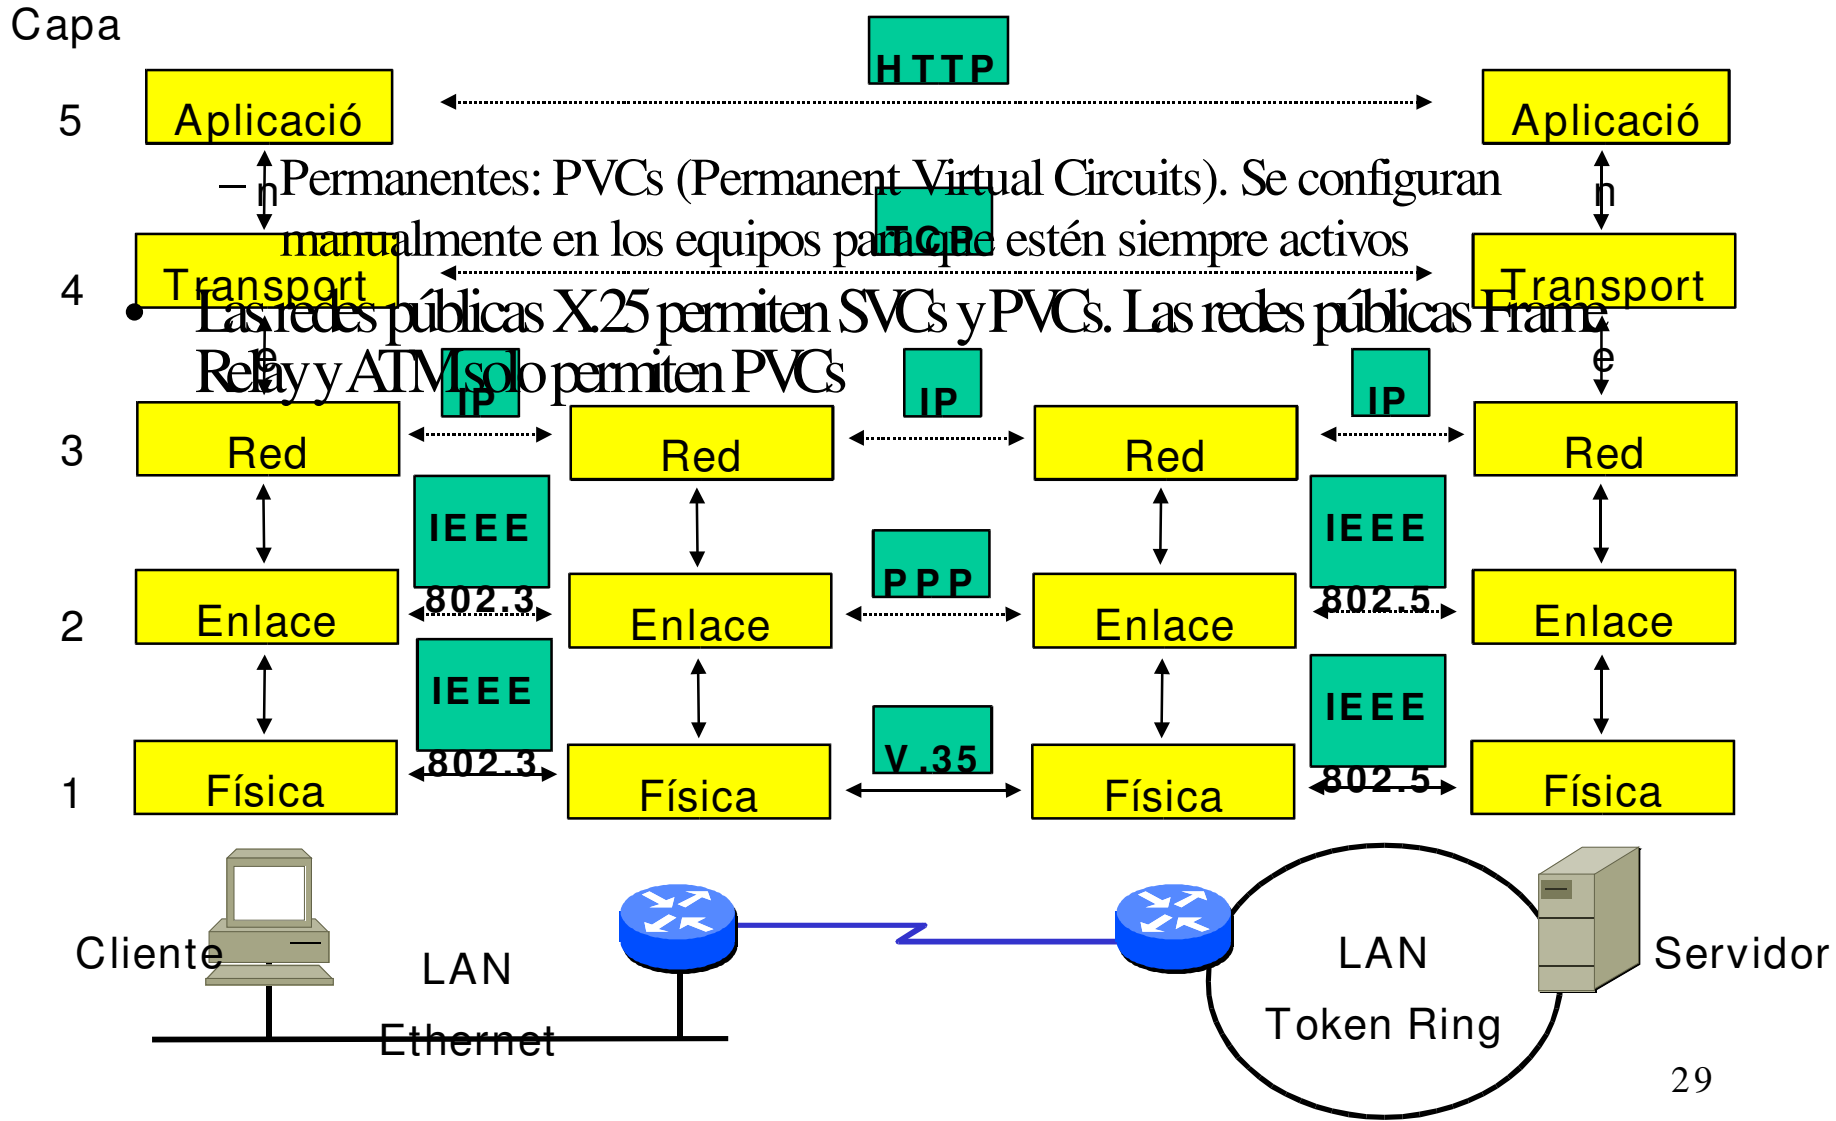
Capa

HTTP

5 Aplicació n

Aplicació n

– Permanentes: PVCs (Permanent Virtual Circuits). Se configuran manualmente en los equipos para que estén siempre activos

TCP

4 Transport e

Transport e

• Las redes públicas X.25 permiten SVCs y PVCs. Las redes públicas Frame Relay y ATM solo permiten PVCs

IP

IP

IP

3 Red

Red

Red

Red

IEEE 802.3

PPP

IEEE 802.5

2 Enlace

Enlace

Enlace

Enlace

IEEE 802.3

V.35

IEEE 802.5

1 Física

Física

Física

Física

Cliente

LAN Ethernet

LAN Token Ring

Servidor

29